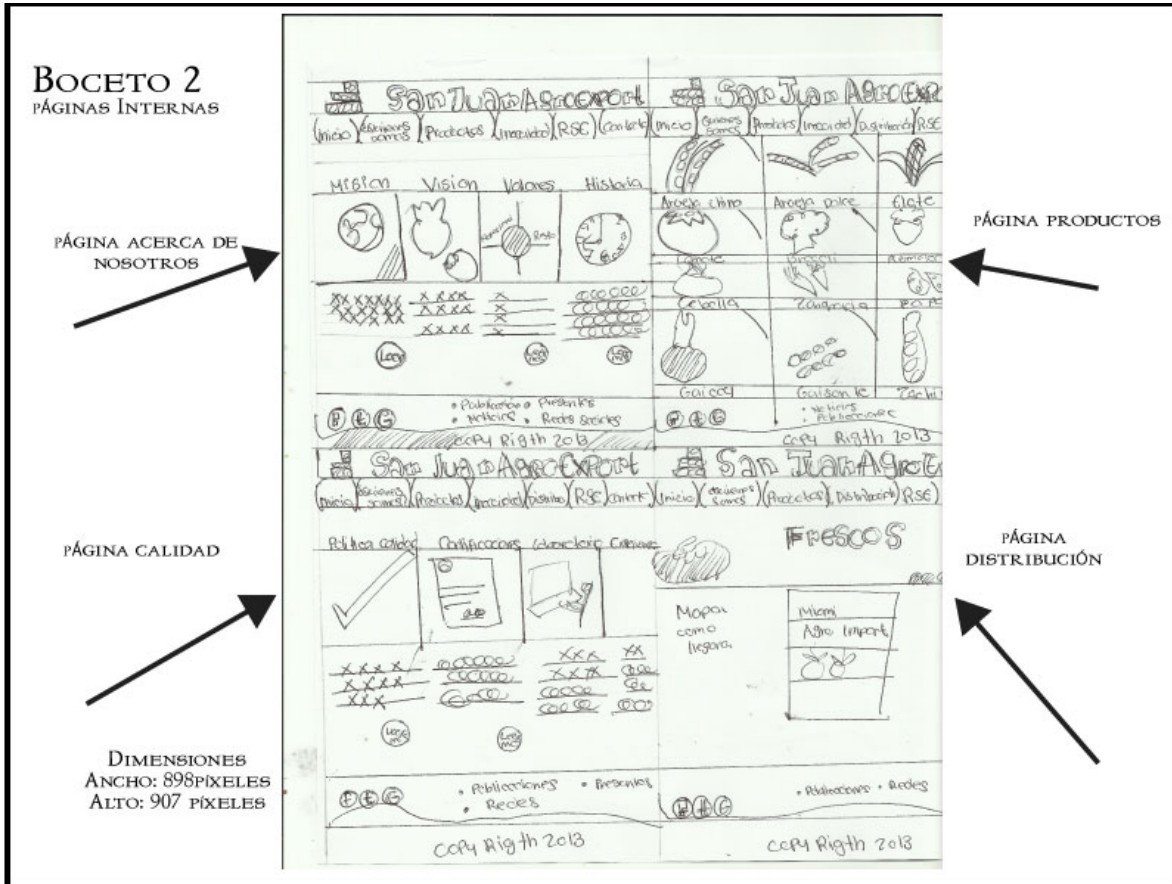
Boceto 2
páginas Internas

página acerca de nosotros

página productos

página calidad

página distribución

Dimensiones
Ancho: 898píxeles
Alto: 907 píxeles

San Juan AgroExport
Inicio | Quienes somos | Productos | Inocuidad | RSE | Contacto

Mision Vision Valores Historia

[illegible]

Logo Logo Logo

• Publicaciones • Presentes
• Noticias • Redes sociales

Copy Rigth 2013

San Juan AgroExp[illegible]
Inicio | Quienes somos | Productos | Inocuidad | Distribución | RSE

Arveja china Arveja dulce Elote
Tomate Brocoli Romanesco
Cebolla Zanahoria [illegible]
Guicoy Guisonte Zuchi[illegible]

• Noticias
• Publicaciones

Copy Rigth 2013

San Juan AgroExport
Inicio | Quienes somos | Productos | Inocuidad | Distribución | RSE | Contacto

Politica calidad Certificaciones Caracteristicas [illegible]

Logo Logo

• Publicaciones • Presentes
• Redes

Copy Rigth 2013

San Juan AgroEx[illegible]
Inicio | Quienes somos | Productos | Distribución | RSE

FRESCOS

Mapa como llegara

Miami
Agro Import

• Publicaciones • Redes

Copy Rigth 2013